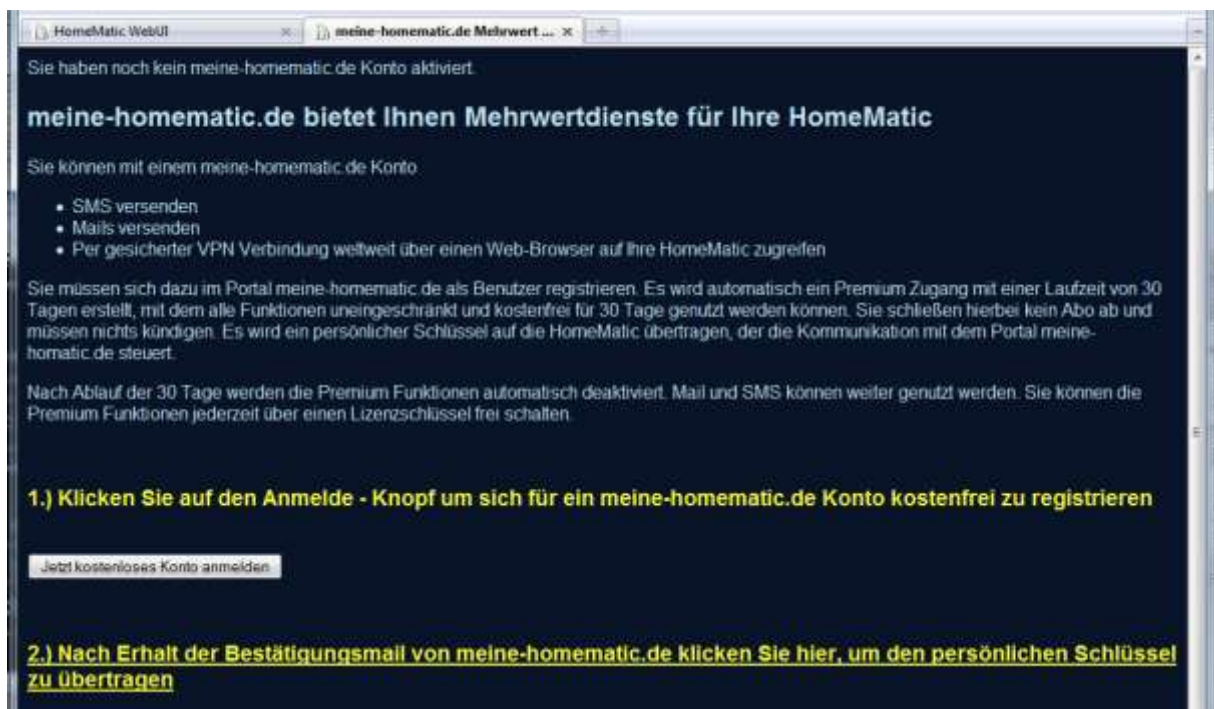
HomeMatic WebUI ×
meine-homematic.de Mehrwert ... ×

Sie haben noch kein meine-homematic.de Konto aktiviert.

meine-homematic.de bietet Ihnen Mehrwertdienste für Ihre HomeMatic

Sie können mit einem meine-homematic.de Konto

- SMS versenden
- Mails versenden
- Per gesicherter VPN Verbindung weltweit über einen Web-Browser auf Ihre HomeMatic zugreifen

Sie müssen sich dazu im Portal meine-homematic.de als Benutzer registrieren. Es wird automatisch ein Premium Zugang mit einer Laufzeit von 30 Tagen erstellt, mit dem alle Funktionen uneingeschränkt und kostenfrei für 30 Tage genutzt werden können. Sie schließen hierbei kein Abo ab und müssen nichts kündigen. Es wird ein persönlicher Schlüssel auf die HomeMatic übertragen, der die Kommunikation mit dem Portal meine-homatic.de steuert.

Nach Ablauf der 30 Tage werden die Premium Funktionen automatisch deaktiviert. Mail und SMS können weiter genutzt werden. Sie können die Premium Funktionen jederzeit über einen Lizenzschlüssel frei schalten.

1.) Klicken Sie auf den Anmelde - Knopf um sich für ein meine-homematic.de Konto kostenfrei zu registrieren

Jetzt kostenloses Konto anmelden

2.) Nach Erhalt der Bestätigungsmail von meine-homematic.de klicken Sie hier, um den persönlichen Schlüssel zu übertragen